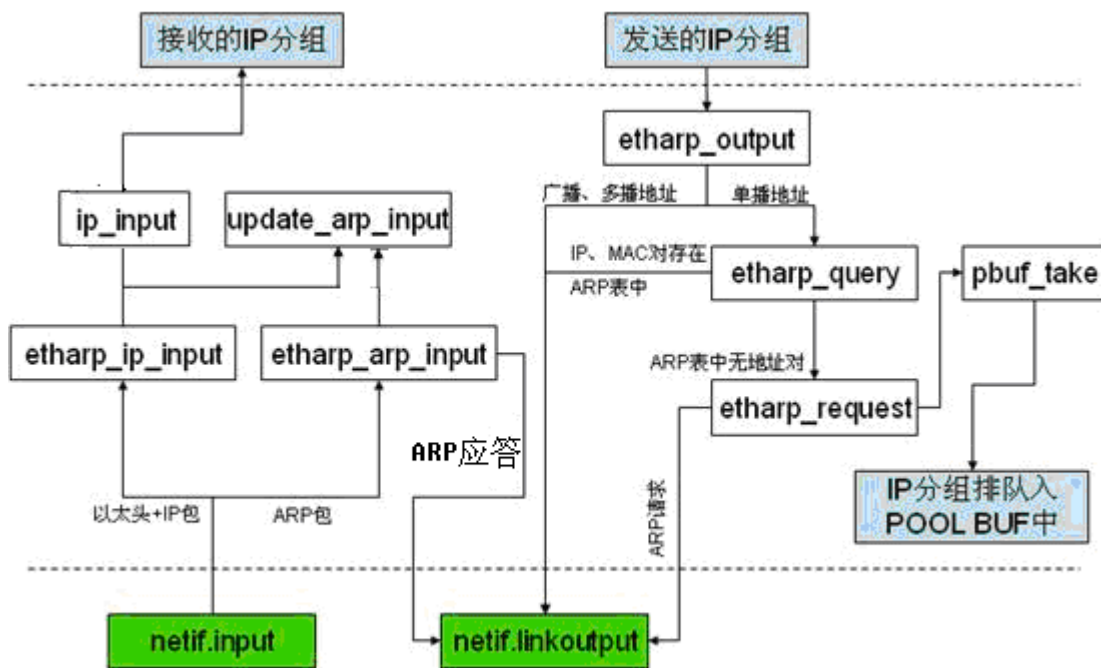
接收的IP分组

发送的IP分组

etharp_output

广播、多播地址

单播地址

ip_input

update_arp_input

IP、MAC对存在 ARP表中

etharp_query

pbuf_take

etharp_ip_input

etharp_arp_input

ARP表中无地址对

etharp_request

ARP应答

ARP请求

IP分组排队入 POOL BUF中

以太头+IP包

ARP包

netif.input

netif.linkoutput